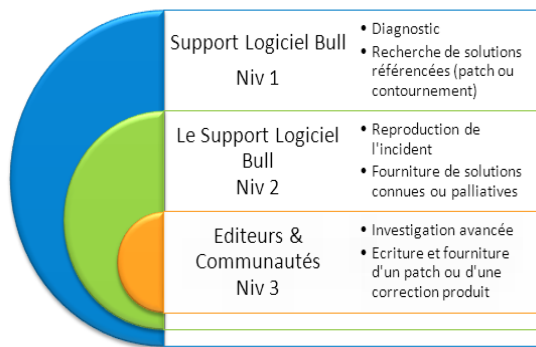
Support Logiciel Bull
Niv 1

- Diagnostic
- Recherche de solutions référencées (patch ou contournement)

Le Support Logiciel Bull
Niv 2

- Reproduction de l'incident
- Fourniture de solutions connues ou palliatives

Editeurs & Communautés
Niv 3

- Investigation avancée
- Ecriture et fourniture d'un patch ou d'une correction produit